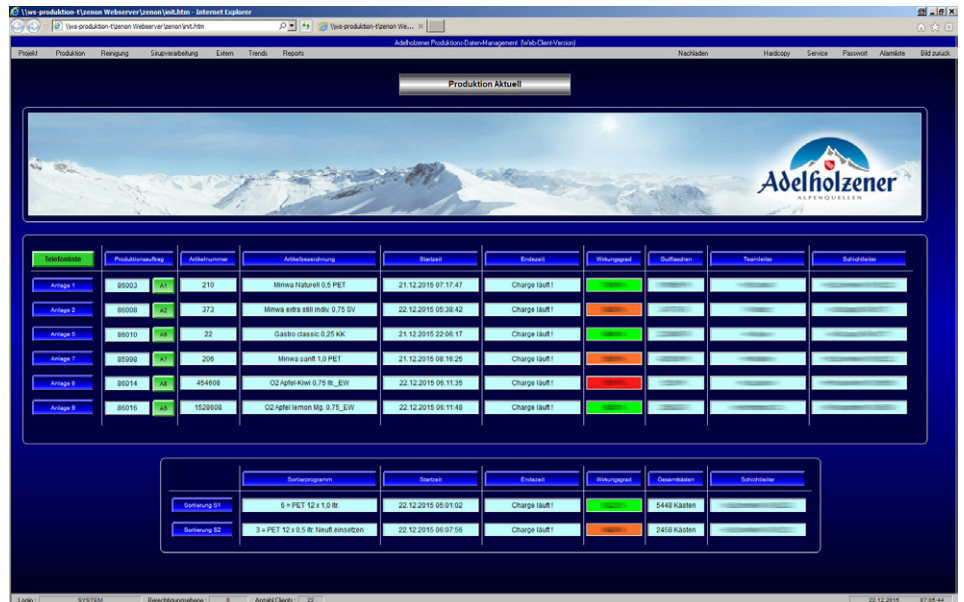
\\ws-produktion-t\zenon Webserver\zenon\init.htm - Internet Explorer

\\ws-produktion-t\zenon Webserver\zenon\init.htm

\\ws-produktion-t\zenon We...

Adelholzener Produktions-Daten-Management (Web-Client-Version)

Projekt Produktion Reinigung Sirupverarbeitung Extern Trends Reports Nachladen Hardcopy Service Passwort Alarmliste Bild zurück

Produktion Aktuell

Adelholzener
ALPENQUELLEN

| Telefonliste | Produktionsauftrag | | Artikelnummer | Artikelbezeichnung | Startzeit | Endezeit | Wirkungsgrad | Gutflaschen | Teamleiter | Schichtleiter |
|---|---|---|---|---|---|---|---|---|---|---|
| Anlage 1 | 86003 | A1 | 210 | Minwa Naturell 0,5 PET | 21.12.2015 07:17:47 | Charge läuft ! | | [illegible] | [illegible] | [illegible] |
| Anlage 2 | 86008 | A2 | 373 | Minwa extra still indiv. 0,75 SV | 22.12.2015 05:38:42 | Charge läuft ! | | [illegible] | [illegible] | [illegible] |
| Anlage 5 | 86010 | A6 | 22 | Gastro classic 0,25 KK | 21.12.2015 22:06:17 | Charge läuft ! | | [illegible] | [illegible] | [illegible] |
| Anlage 7 | 85998 | A7 | 206 | Minwa sanft 1,0 PET | 21.12.2015 08:16:25 | Charge läuft ! | | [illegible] | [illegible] | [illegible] |
| Anlage 8 | 86014 | A8 | 454608 | O2 Apfel-Kiwi 0,75 ltr._EW | 22.12.2015 06:11:35 | Charge läuft ! | | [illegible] | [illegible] | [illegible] |
| Anlage 9 | 86016 | A5 | 1528508 | O2 Apfel lemon Mg. 0,75_EW | 22.12.2015 06:11:48 | Charge läuft ! | | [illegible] | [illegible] | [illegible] |

| | Sortierprogramm | Startzeit | Endezeit | Wirkungsgrad | Gesamtkästen | Schichtleiter |
|---|---|---|---|---|---|---|
| Sortierung S1 | 6 = PET 12 x 1,0 ltr. | 22.12.2015 05:01:02 | Charge läuft ! | | 5448 Kästen | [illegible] |
| Sortierung S2 | 3 = PET 12 x 0,5 ltr. Neufl. einsetzen | 22.12.2015 06:07:56 | Charge läuft ! | | 2458 Kästen | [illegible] |

Login: SYSTEM Berechtigungsebene: 0 Anzahl Clients: 22 22.12.2015 07:05:44